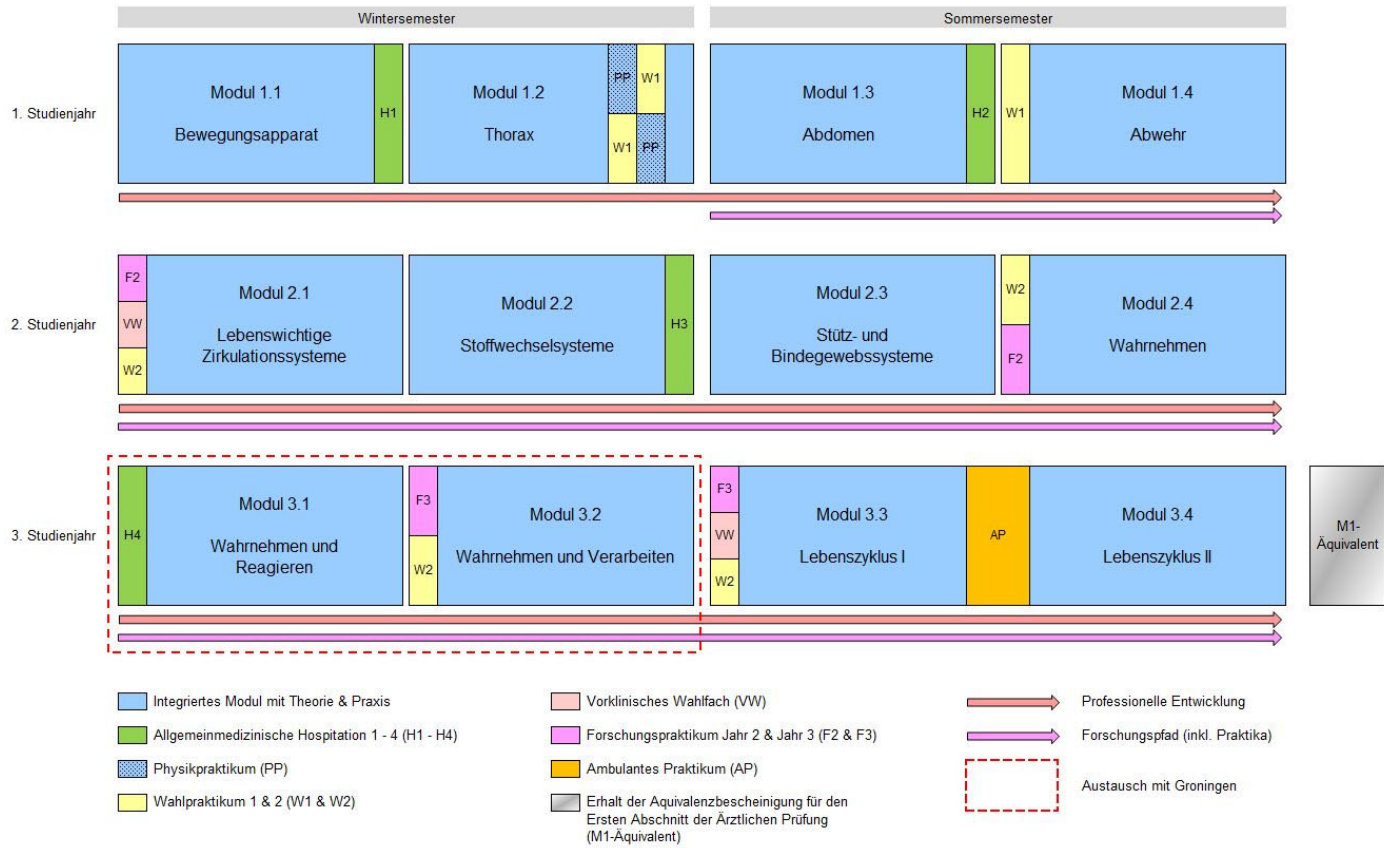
Wintersemester

Sommersemester

1. Studienjahr

Modul 1.1

Bewegungsapparat

H1

Modul 1.2

Thorax

PP W1

W1 PP

Modul 1.3

Abdomen

H2

W1

Modul 1.4

Abwehr

2. Studienjahr

F2

VW

W2

Modul 2.1

Lebenswichtige Zirkulationssysteme

Modul 2.2

Stoffwechselsysteme

H3

Modul 2.3

Stütz- und Bindegewebssysteme

W2

F2

Modul 2.4

Wahrnehmen

3. Studienjahr

H4

Modul 3.1

Wahrnehmen und Reagieren

F3

W2

Modul 3.2

Wahrnehmen und Verarbeiten

F3

VW

W2

Modul 3.3

Lebenszyklus I

AP

Modul 3.4

Lebenszyklus II

M1-Äquivalent

Integriertes Modul mit Theorie & Praxis

Allgemeinmedizinische Hospitation 1 - 4 (H1 - H4)

Physikpraktikum (PP)

Wahlpraktikum 1 & 2 (W1 & W2)

Vorklinisches Wahlfach (VW)

Forschungspraktikum Jahr 2 & Jahr 3 (F2 & F3)

Ambulantes Praktikum (AP)

Erhalt der Aquivalenzbescheinigung für den Ersten Abschnitt der Ärztlichen Prüfung (M1-Äquivalent)

Professionelle Entwicklung

Forschungspfad (inkl. Praktika)

Austausch mit Groningen